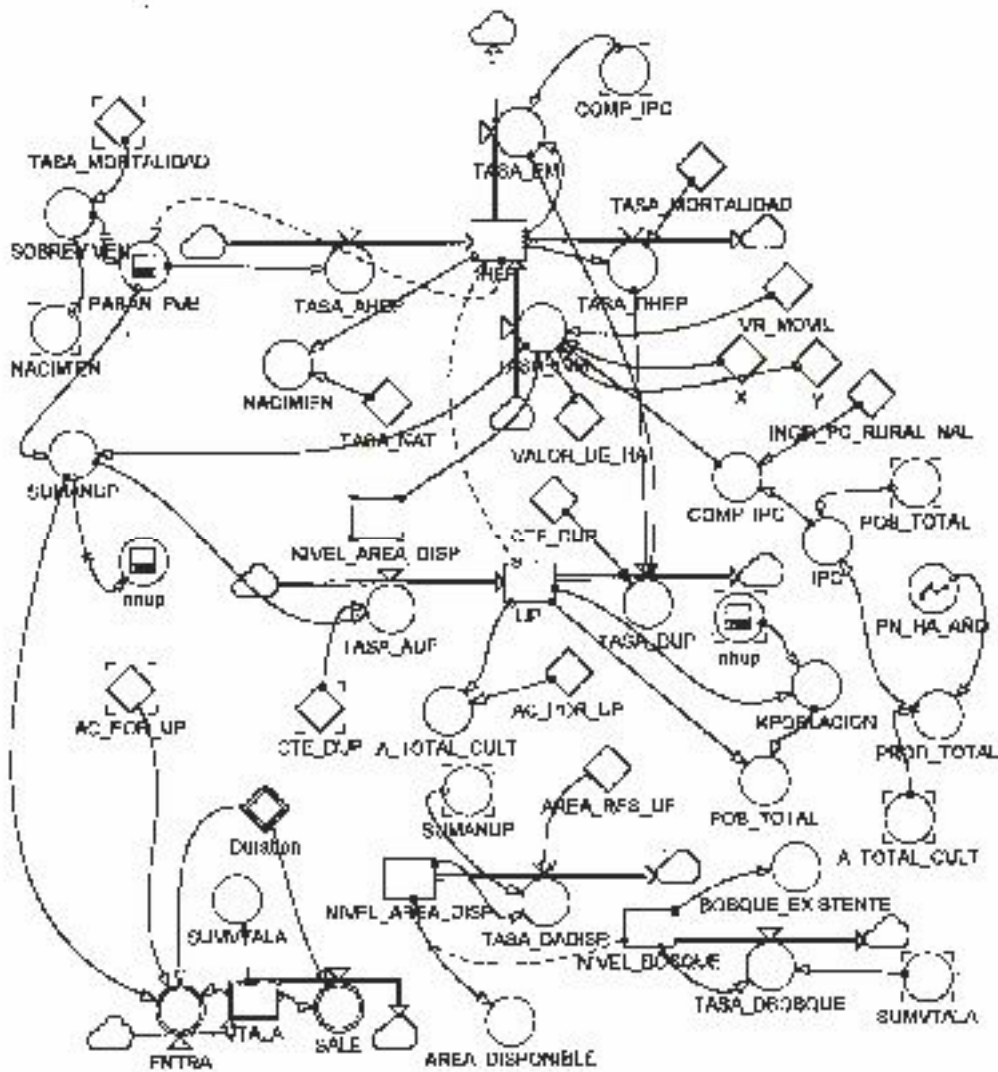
COMP_IPC
TASA_MORTALIDAD
TASA_EMI
TASA_MORTALIDAD
SOBREVIVEN
PARAN_PVB
TASA_AHEP
NHEP
TASA_DHEP
VR_MOVIL
NACIMIEN
NACIMIEN
TASA_INM
X
Y
TASA_NAT
VALOR_DE_HA
INGR_PC_RURAL_NAL
SUMANUP
COMP_IPC
POB_TOTAL
NIVEL_AREA_DISP
CTE_DUP
IPC
nnup
UP
TASA_AUP
TASA_DUP
nhup
PN_HA_AÑO
AC_FOR_UP
AC_FOR_UP
KPOBLACION
CTE_DUP
A_TOTAL_CULT
PROD_TOTAL
AREA_RES_UF
POB_TOTAL
SUMANUP
Duration
A_TOTAL_CULT
NIVEL_AREA_DISP
BOSQUE_EXISTENTE
SUMVTALA
TASA_DADISP
NIVEL_BOSQUE
TASA_DBOSQUE
SUMVTALA
VTALA
SALE
ENTRA
AREA_DISPONIBLE